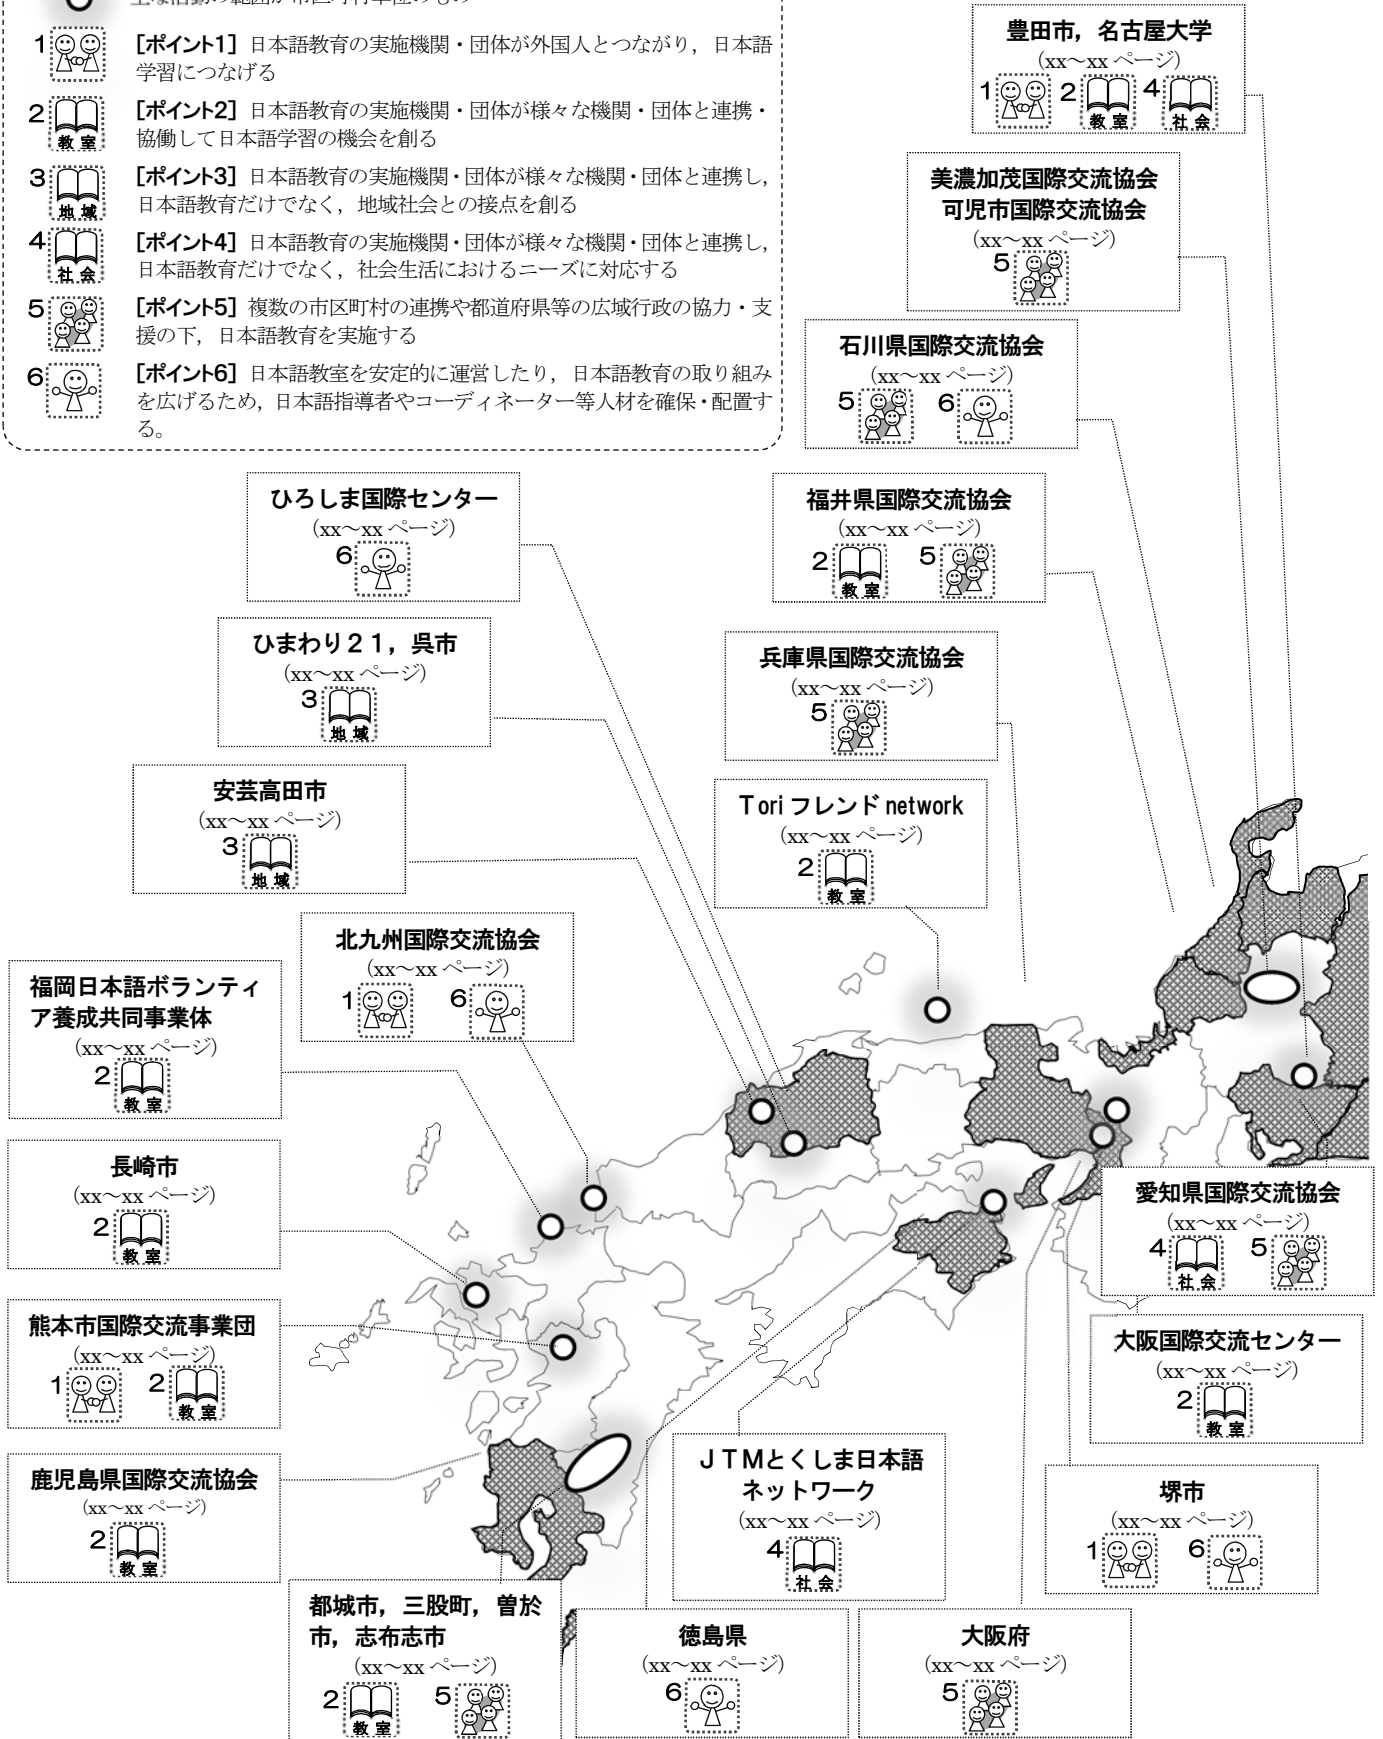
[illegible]

1 [ポイント1] 日本語教育の実施機関・団体が外国人とつながり，日本語学習につなげる

2 教室 [ポイント2] 日本語教育の実施機関・団体が様々な機関・団体と連携・協働して日本語学習の機会を創る

3 地域 [ポイント3] 日本語教育の実施機関・団体が様々な機関・団体と連携し，日本語教育だけでなく，地域社会との接点を創る

4 社会 [ポイント4] 日本語教育の実施機関・団体が様々な機関・団体と連携し，日本語教育だけでなく，社会生活におけるニーズに対応する

5 [ポイント5] 複数の市区町村の連携や都道府県等の広域行政の協力・支援の下，日本語教育を実施する

6 [ポイント6] 日本語教室を安定的に運営したり，日本語教育の取り組みを広げるため，日本語指導者やコーディネーター等人材を確保・配置する。

豊田市，名古屋大学
(xx～xx ページ)
1 2 教室 4 社会

美濃加茂国際交流協会
可児市国際交流協会
(xx～xx ページ)
5

石川県国際交流協会
(xx～xx ページ)
5 6

ひろしま国際センター
(xx～xx ページ)
6

福井県国際交流協会
(xx～xx ページ)
2 教室 5

ひまわり２１，呉市
(xx～xx ページ)
3 地域

兵庫県国際交流協会
(xx～xx ページ)
5

安芸高田市
(xx～xx ページ)
3 地域

Tori フレンド network
(xx～xx ページ)
2 教室

北九州国際交流協会
(xx～xx ページ)
1 6

福岡日本語ボランティア養成共同事業体
(xx～xx ページ)
2 教室

長崎市
(xx～xx ページ)
2 教室

愛知県国際交流協会
(xx～xx ページ)
4 社会 5

熊本市国際交流事業団
(xx～xx ページ)
1 2 教室

大阪国際交流センター
(xx～xx ページ)
2 教室

鹿児島県国際交流協会
(xx～xx ページ)
2 教室

ＪＴＭとくしま日本語ネットワーク
(xx～xx ページ)
4 社会

堺市
(xx～xx ページ)
1 6

都城市，三股町，曽於市，志布志市
(xx～xx ページ)
2 教室 5

徳島県
(xx～xx ページ)
6

大阪府
(xx～xx ページ)
5